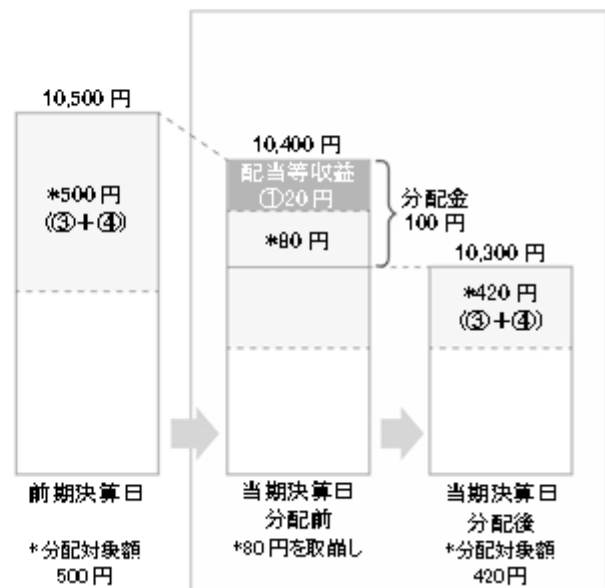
10,500 円

*500 円
(③+④)

前期決算日

*分配対象額
500 円

10,400 円

配当等収益
①20 円

*80 円

分配金
100 円

当期決算日
分配前
*80 円を取崩し

10,300 円

*420 円
(③+④)

当期決算日
分配後
*分配対象額
420 円